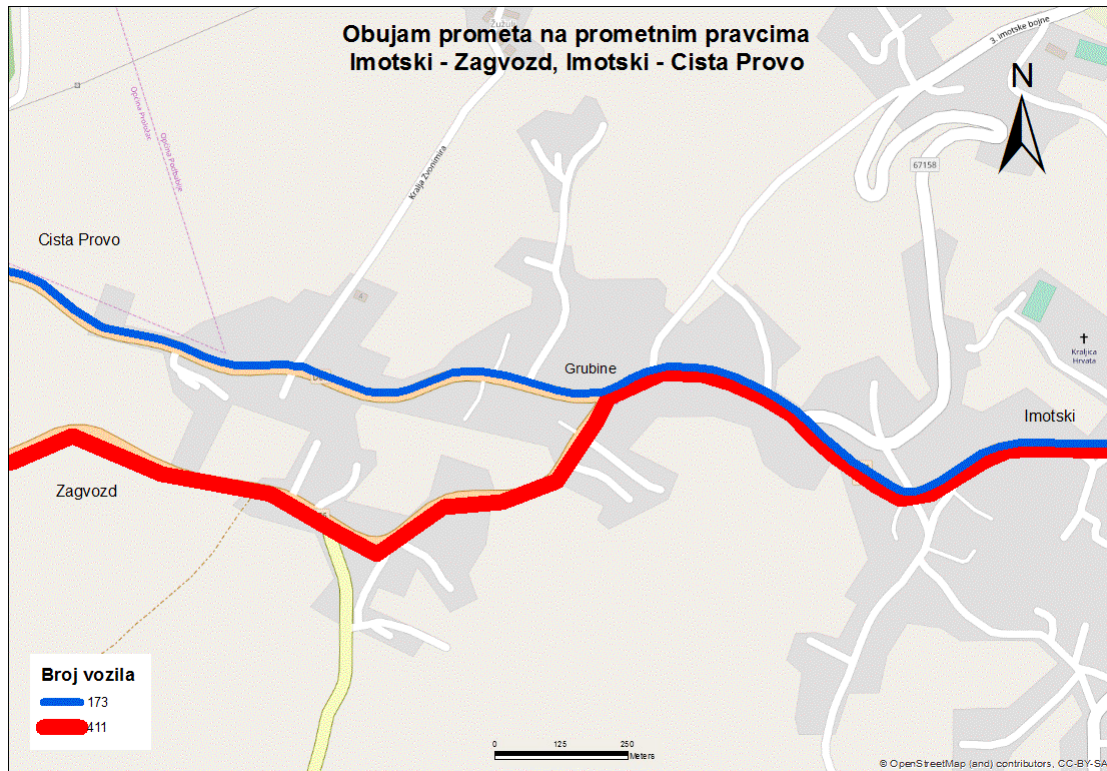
Obujam prometa na prometnim pravcima
Imotski - Zagvozd, Imotski - Cista Provo

N

3. imotske bojne

Zubić

67158

Kralja Zvonimira

Općina Proložac

Općina Podbablje

Cista Provo

Grubine

Kraljica Hrvata

Imotski

Zagvozd

Broj vozila

173

411

0 125 250
Meters

© OpenStreetMap (and) contributors, CC-BY-SA